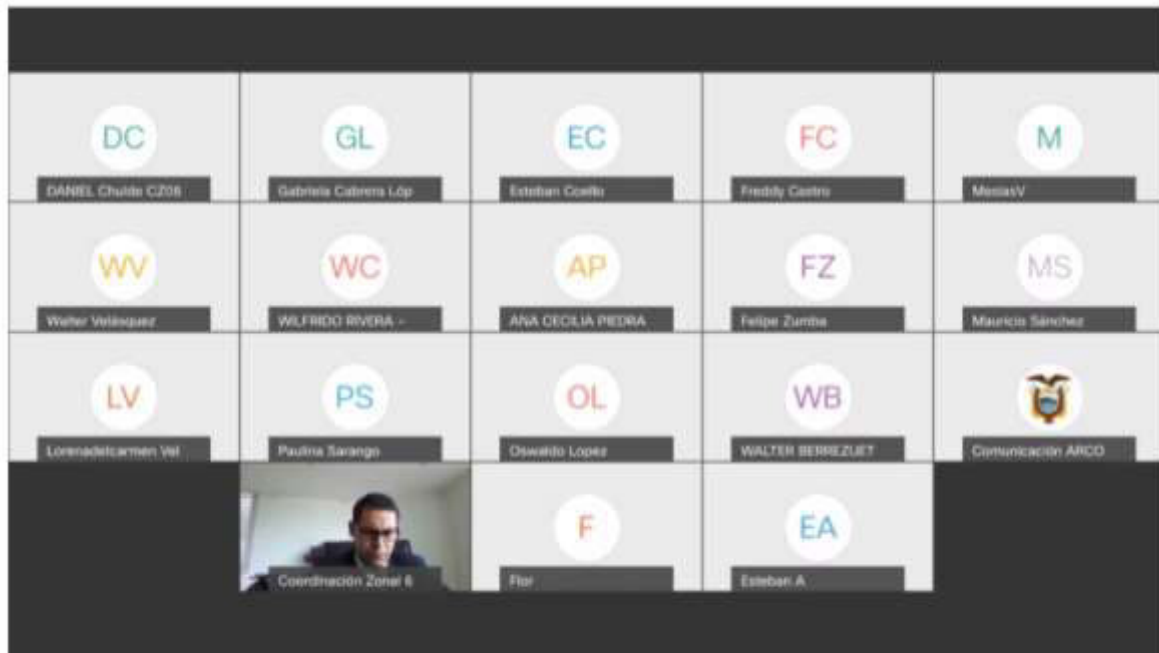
DC
DANIEL Chulde CZ06

GL
Gabriela Cabrera Lóp

EC
Esteban Coello

FC
Freddy Castro

M
MesiasV

WV
Walter Velásquez

WC
WILFRIDO RIVERA -

AP
ANA CECILIA PIEDRA

FZ
Felipe Zumba

MS
Mauricio Sánchez

LV
Lorenadelcarmen Vel

PS
Paulina Sarango

OL
Oswaldo Lopez

WB
WALTER BERREZUET

Comunicación ARCO

Coordinación Zonal 6

F
Flor

EA
Esteban A